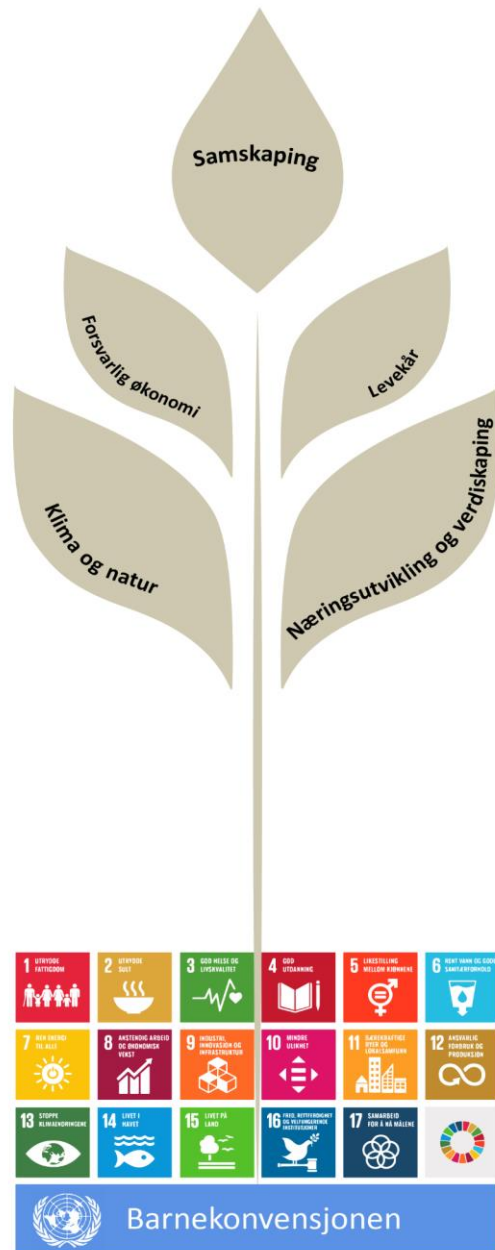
Samskaping

Forsvarlig økonomi

Levekår

Klima og natur

Næringsutvikling og verdiskaping

1 UTRYDDE FATTIGDOM

2 UTRYDDE SULT

3 GOD HELSE OG LIVSKVALITET

4 GOD UTDANNING

5 LIKESTILLING MELLOM KJØNNENE

6 RENT VANN OG GODE SANITÆRFORHOLD

7 REN ENERGI TIL ALLE

8 ANSTENDIG ARBEID OG ØKONOMISK VEKST

9 INDUSTRI, INNOVASJON OG INFRASTRUKTUR

10 MINDRE ULIKHET

11 BÆREKRAFTIGE BYER OG LOKALSAMFUNN

12 ANSVARLIG FORBRUK OG PRODUKSJON

13 STOPPE KLIMAENDRINGENE

14 LIVET I HAVET

15 LIVET PÅ LAND

16 FRED, RETTFERDIGHET OG VELFUNGERENDE INSTITUSJONER

17 SAMARBEID FOR Å NÅ MÅLENE

Barnekonvensjonen